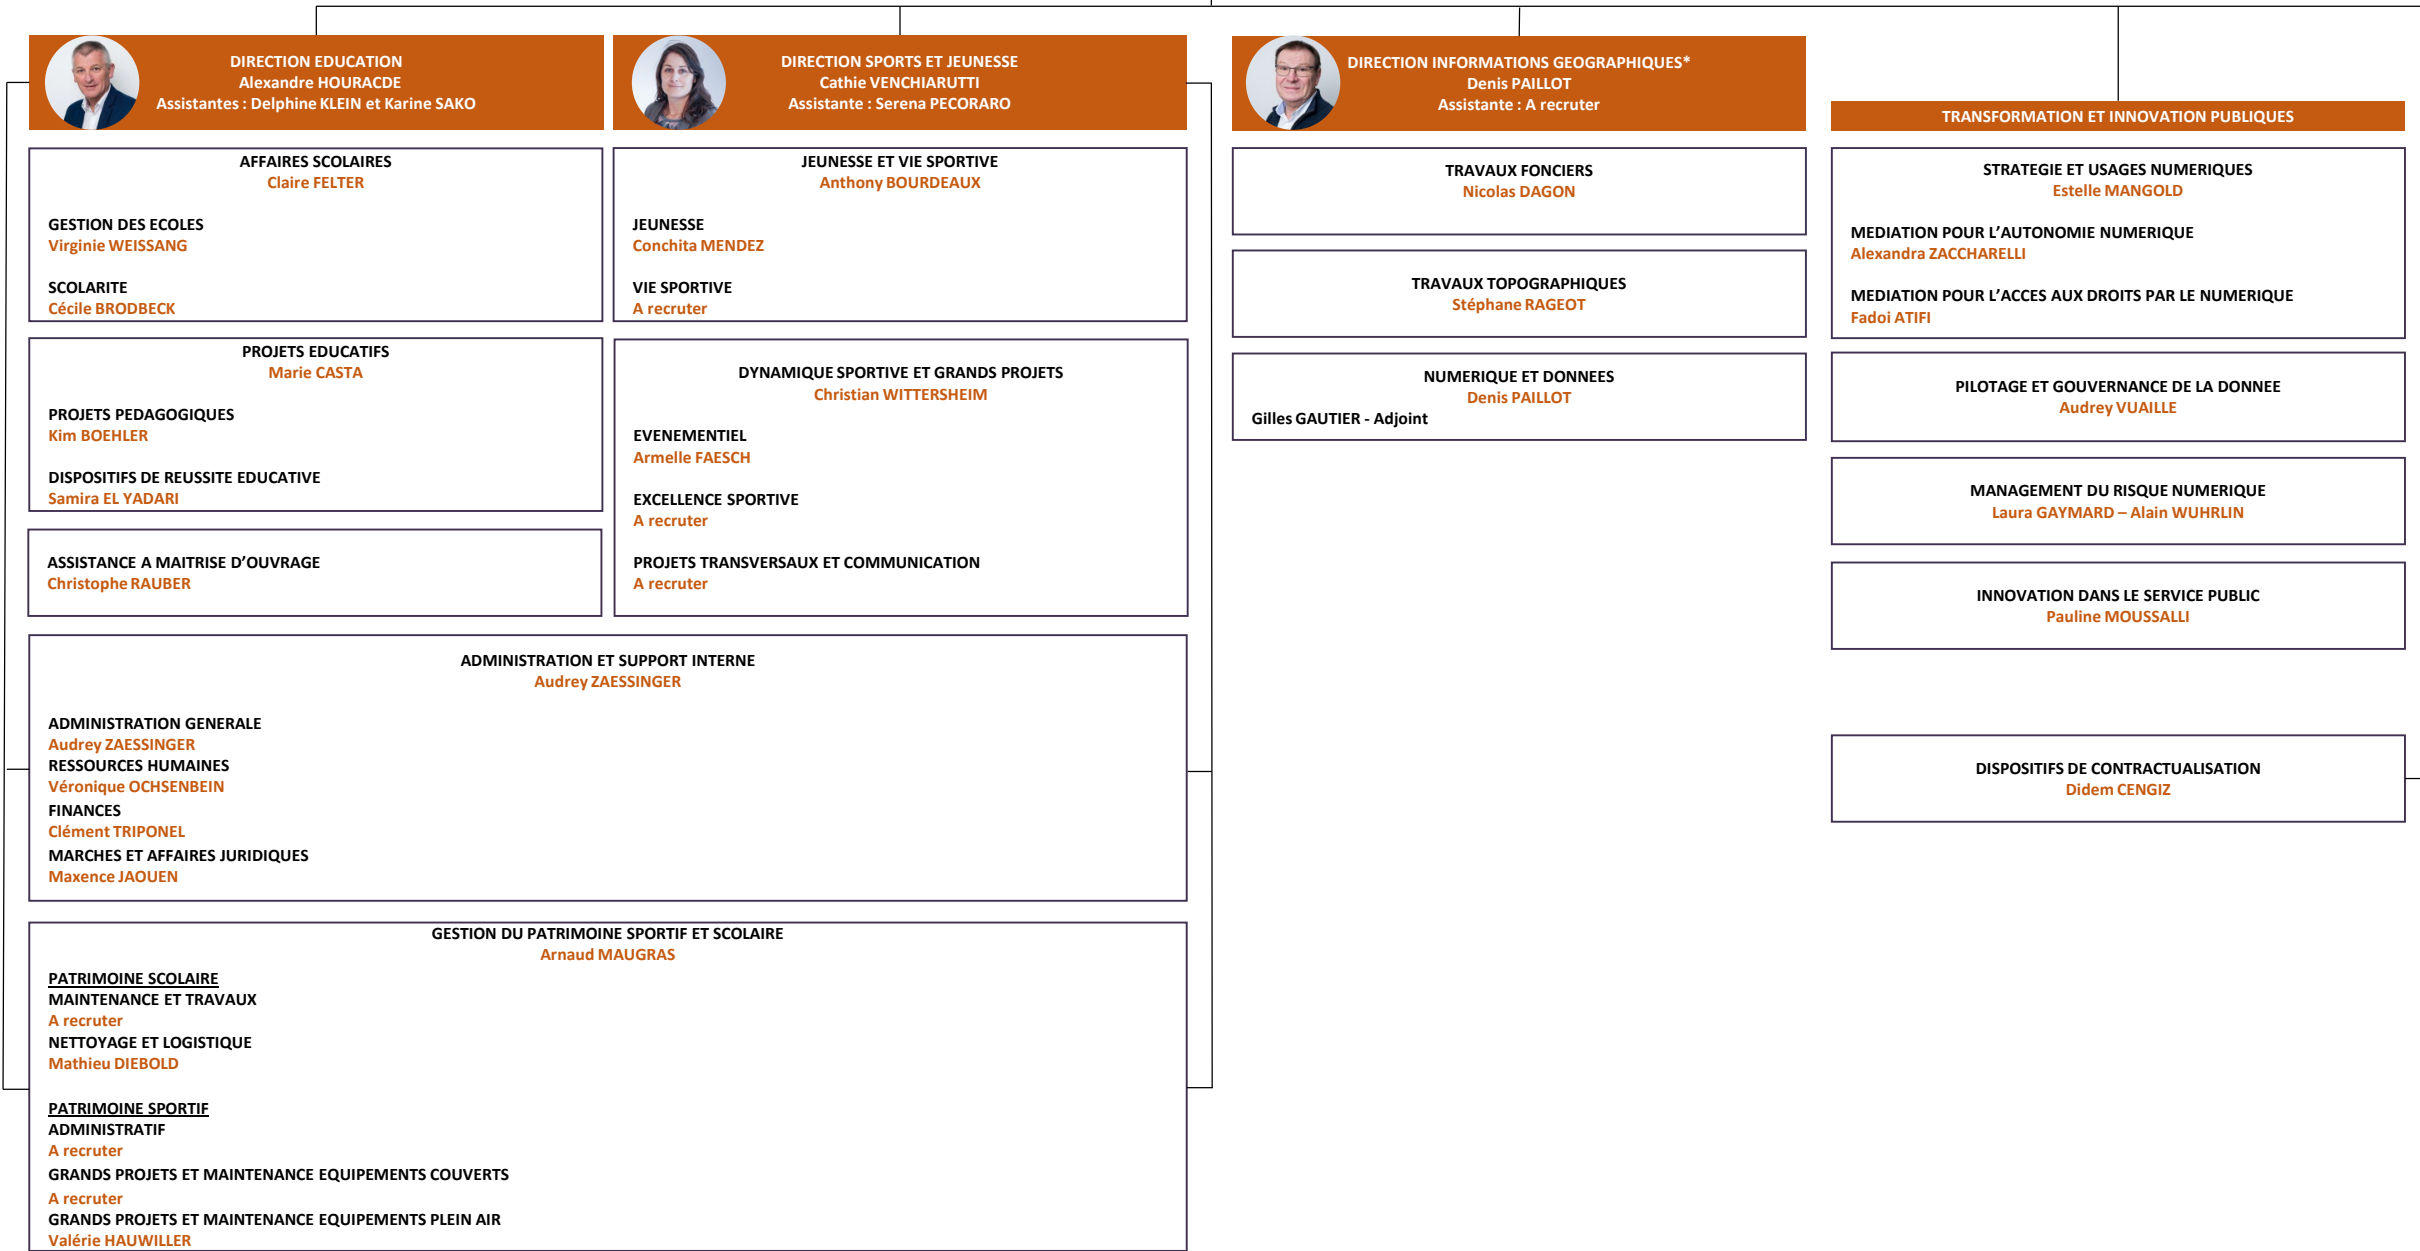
DIRECTION EDUCATION
Alexandre HOURACDE
Assistantes : Delphine KLEIN et Karine SAKO

DIRECTION SPORTS ET JEUNESSE
Cathie VENCHIARUTTI
Assistante : Serena PECORARO

DIRECTION INFORMATIONS GEOGRAPHIQUES*
Denis PAILLOT
Assistante : A recruter

TRANSFORMATION ET INNOVATION PUBLIQUES

AFFAIRES SCOLAIRES
Claire FELTER

GESTION DES ECOLES
Virginie WEISSANG

SCOLARITE
Cécile BRODBECK

PROJETS EDUCATIFS
Marie CASTA

PROJETS PEDAGOGIQUES
Kim BOEHLER

DISPOSITIFS DE REUSSITE EDUCATIVE
Samira EL YADARI

ASSISTANCE A MAITRISE D'OUVRAGE
Christophe RAUBER

JEUNESSE ET VIE SPORTIVE
Anthony BOURDEAUX

JEUNESSE
Conchita MENDEZ

VIE SPORTIVE
A recruter

DYNAMIQUE SPORTIVE ET GRANDS PROJETS
Christian WITTERSHEIM

EVENEMENTIEL
Armelle FAESCH

EXCELLENCE SPORTIVE
A recruter

PROJETS TRANSVERSAUX ET COMMUNICATION
A recruter

TRAVAUX FONCIERS
Nicolas DAGON

TRAVAUX TOPOGRAPHIQUES
Stéphane RAGEOT

NUMERIQUE ET DONNEES
Denis PAILLOT
Gilles GAUTIER - Adjoint

STRATEGIE ET USAGES NUMERIQUES
Estelle MANGOLD

MEDIATION POUR L'AUTONOMIE NUMERIQUE
Alexandra ZACCHARELLI

MEDIATION POUR L'ACCES AUX DROITS PAR LE NUMERIQUE
Fadoi ATIFI

PILOTAGE ET GOUVERNANCE DE LA DONNEE
Audrey VUAILLE

MANAGEMENT DU RISQUE NUMERIQUE
Laura GAYMARD – Alain WUHRLIN

INNOVATION DANS LE SERVICE PUBLIC
Pauline MOUSSALLI

ADMINISTRATION ET SUPPORT INTERNE
Audrey ZAESSINGER

ADMINISTRATION GENERALE
Audrey ZAESSINGER
RESSOURCES HUMAINES
Véronique OCHSENBEIN
FINANCES
Clément TRIPONEL
MARCHES ET AFFAIRES JURIDIQUES
Maxence JAOUEN

DISPOSITIFS DE CONTRACTUALISATION
Didem CENGIZ

GESTION DU PATRIMOINE SPORTIF ET SCOLAIRE
Arnaud MAUGRAS

PATRIMOINE SCOLAIRE
MAINTENANCE ET TRAVAUX
A recruter
NETTOYAGE ET LOGISTIQUE
Mathieu DIEBOLD

PATRIMOINE SPORTIF
ADMINISTRATIF
A recruter
GRANDS PROJETS ET MAINTENANCE EQUIPEMENTS COUVERTS
A recruter
GRANDS PROJETS ET MAINTENANCE EQUIPEMENTS PLEIN AIR
Valérie HAUWILLER